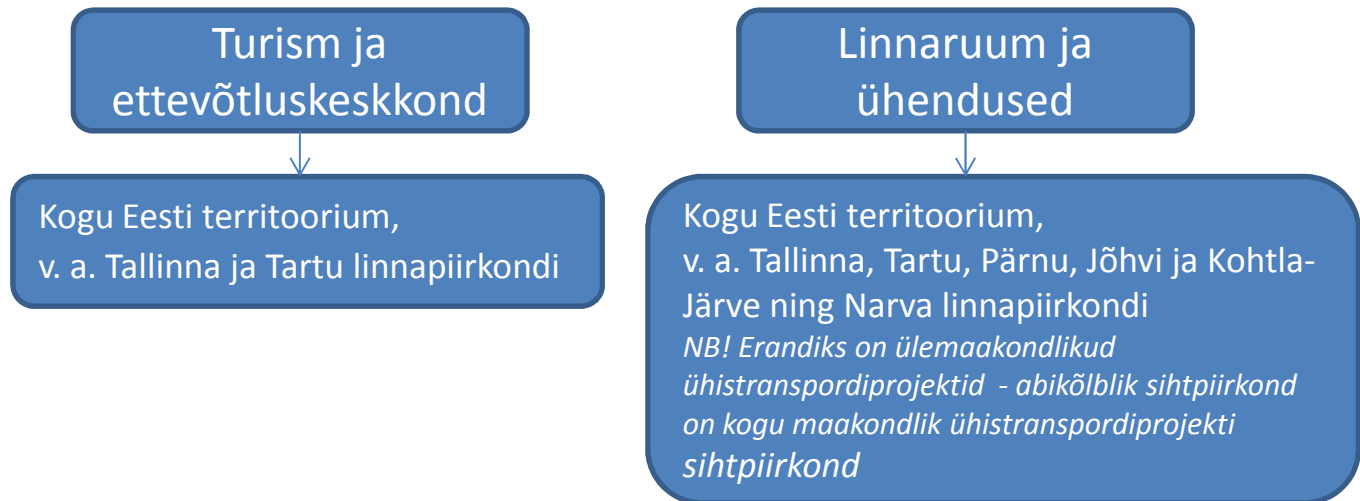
Turism ja ettevõtluskeskkond

Kogu Eesti territoorium,
v. a. Tallinna ja Tartu linnapiirkondi

Linnaruum ja ühendused

Kogu Eesti territoorium,
v. a. Tallinna, Tartu, Pärnu, Jõhvi ja Kohtla-Järve ning Narva linnapiirkondi
*NB! Erandiks on ülemaakondlikud ühistranspordiprojektid - abikõlblik sihtpiirkond on kogu maakondlik ühistranspordiprojekti sihtpiirkond*